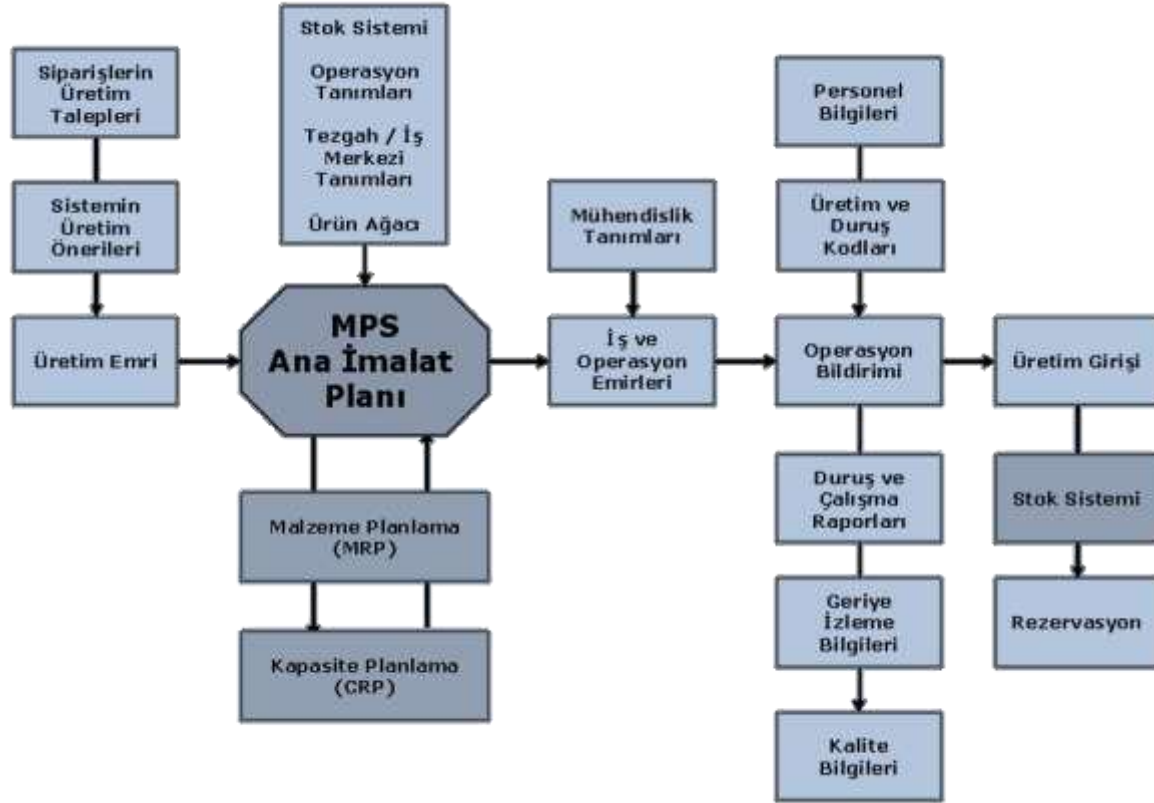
Siparişlerin Üretim Talepleri

Sistemin Üretim Önerileri

Üretim Emri

Stok Sistemi

Operasyon Tanımları

Tezgah / İş Merkezi Tanımları

Ürün Ağacı

MPS Ana İmalat Planı

Malzeme Planlama (MRP)

Kapasite Planlama (CRP)

Mühendislik Tanımları

İş ve Operasyon Emirleri

Personel Bilgileri

Üretim ve Duruş Kodları

Operasyon Bildirimi

Duruş ve Çalışma Raporları

Geriye İzleme Bilgileri

Kalite Bilgileri

Üretim Girişi

Stok Sistemi

Rezervasyon